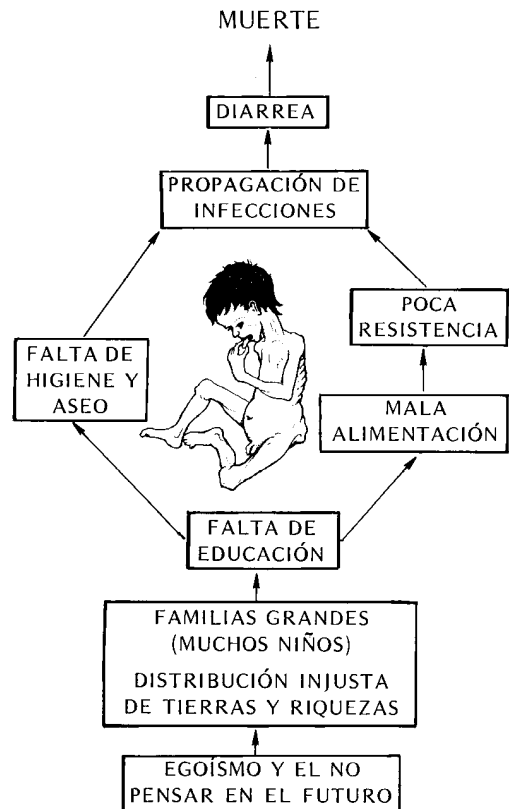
MUERTE

DIARREA

PROPAGACIÓN DE INFECCIONES

FALTA DE HIGIENE Y ASEO

POCA RESISTENCIA

MALA ALIMENTACIÓN

FALTA DE EDUCACIÓN

FAMILIAS GRANDES (MUCHOS NIÑOS)

DISTRIBUCIÓN INJUSTA DE TIERRAS Y RIQUEZAS

EGOÍSMO Y EL NO PENSAR EN EL FUTURO